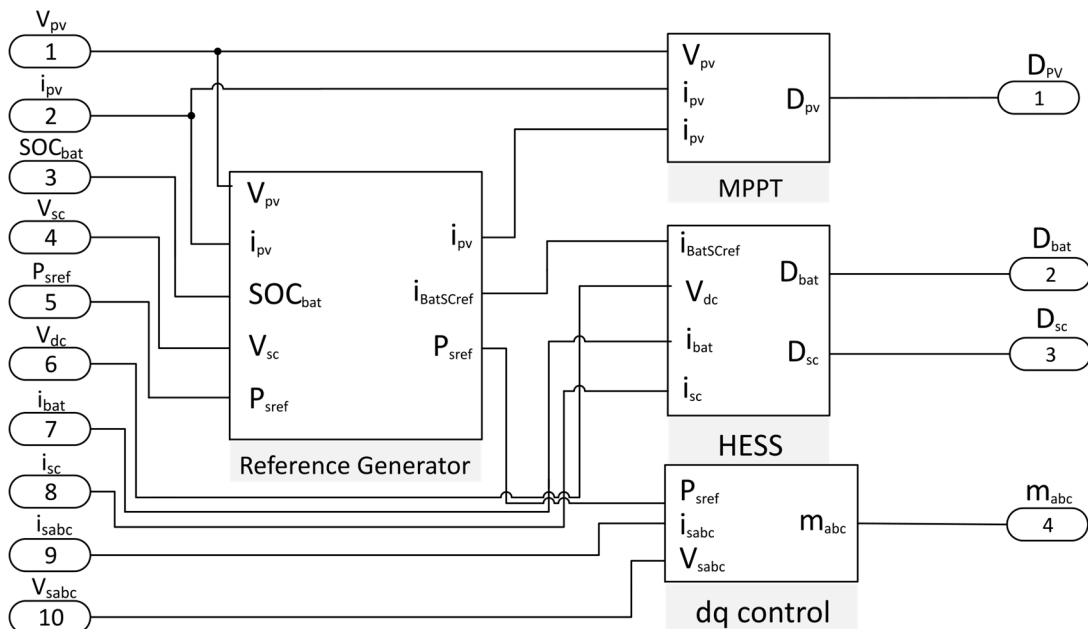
$V_{pv}$
1
$i_{pv}$
2
$SOC_{bat}$
3
$V_{sc}$
4
$P_{sref}$
5
$V_{dc}$
6
$i_{bat}$
7
$i_{sc}$
8
$i_{sabc}$
9
$V_{sabc}$
10

$V_{pv}$
$i_{pv}$
$SOC_{bat}$
$V_{sc}$
$P_{sref}$
$i_{pv}$
$i_{BatSCref}$
$P_{sref}$
Reference Generator

$V_{pv}$
$i_{pv}$
$i_{pv}$
$D_{pv}$
MPPT

$i_{BatSCref}$
$V_{dc}$
$i_{bat}$
$i_{sc}$
$D_{bat}$
$D_{sc}$
HESS

$P_{sref}$
$i_{sabc}$
$V_{sabc}$
$m_{abc}$
dq control

$D_{PV}$
1
$D_{bat}$
2
$D_{sc}$
3
$m_{abc}$
4